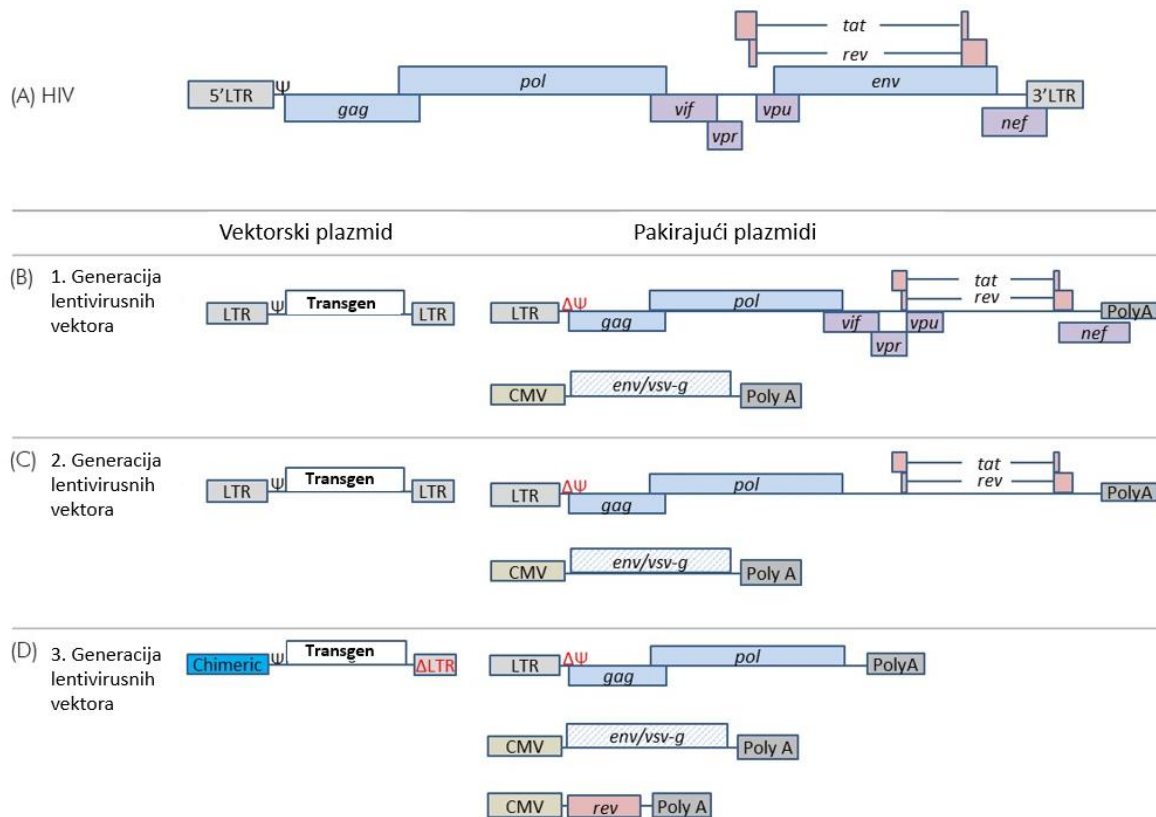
(A) HIV

5'LTR Ψ gag pol vif vpr vpu tat rev env nef 3'LTR

Vektorski plazmid

Pakirajući plazmidi

(B) 1. Generacija lentivirusnih vektora

LTR Ψ Transgen LTR

LTR ΔΨ gag pol vif vpr vpu tat rev nef PolyA

CMV env/vsv-g Poly A

(C) 2. Generacija lentivirusnih vektora

LTR Ψ Transgen LTR

LTR ΔΨ gag pol tat rev PolyA

CMV env/vsv-g Poly A

(D) 3. Generacija lentivirusnih vektora

Chimeric Ψ Transgen ΔLTR

LTR ΔΨ gag pol PolyA

CMV env/vsv-g Poly A

CMV rev Poly A